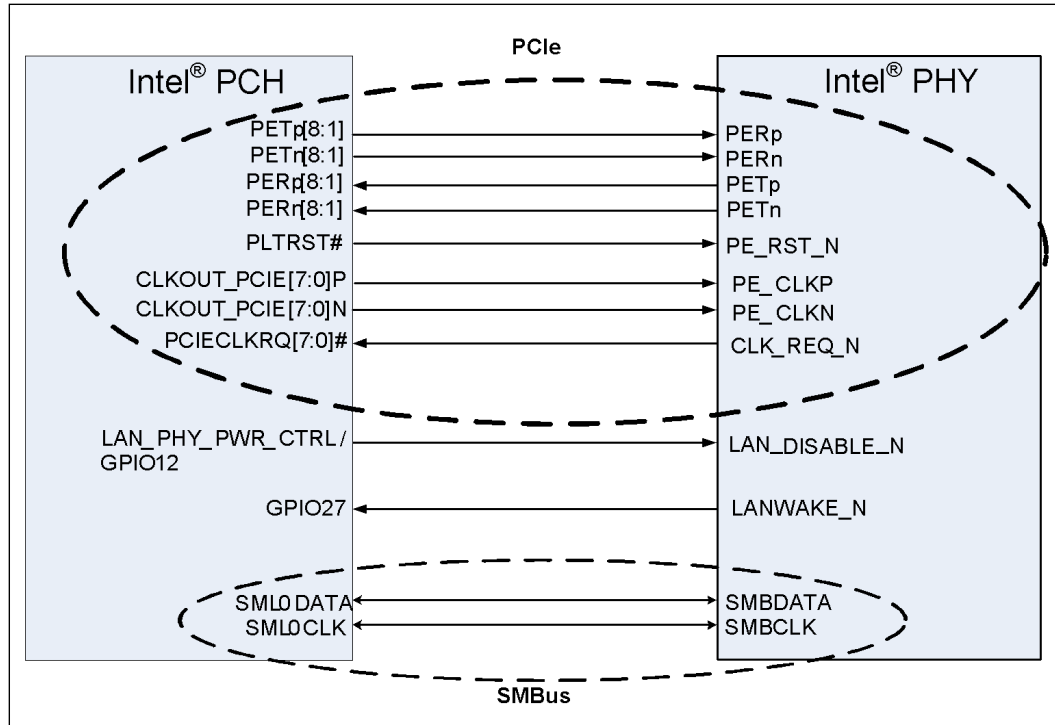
PCIe

Intel® PCH

PETp[8:1]
PETn[8:1]
PERp[8:1]
PERn[8:1]
PLTRST#
CLKOUT_PCIE[7:0]P
CLKOUT_PCIE[7:0]N
PCIECLKRQ[7:0]#
LAN_PHY_PWR_CTRL / GPIO12
GPIO27
SML0DATA
SML0CLK

Intel® PHY

PERp
PERn
PETp
PETn
PE_RST_N
PE_CLKP
PE_CLKN
CLK_REQ_N
LAN_DISABLE_N
LANWAKE_N
SMBDATA
SMBCLK

SMBus